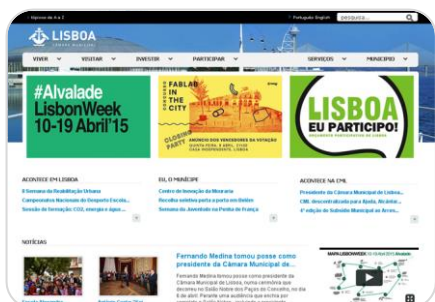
Serviços de A a Z | Português English | pesquisa...

LISBOA
CÂMARA MUNICIPAL

VIVER | VISITAR | INVESTIR | PARTICIPAR | SERVIÇOS | MUNICÍPIO

#Alvalade
LisbonWeek
10-19 Abril'15

FAB LAB IN THE CITY
CLOSING PARTY
ANÚNCIO DOS VENCEDORES DA VOTAÇÃO

LISBOA
EU PARTICIPO!

ACONTECE EM LISBOA
II Semana da Reabilitação Urbana
Campeonatos Nacionais de Desporto Escola...
Sessão de Ferragem: CO2, energia e água...

EU, O MUNÍCIPE
Centro de Inovação da Mouraria
Recolha seletiva porta a porta em Belém
Semana da Juventude na Penha de França

ACONTECE NA CML
Presidente da Câmara Municipal de Lisboa...
CML descentralizada para Ajuda, Alcânta...
4ª edição do Subsídio Municipal ao Arren...

NOTÍCIAS

Fernando Medina tomou posse como presidente da Câmara Municipal de...
Fernando Medina tomou posse como presidente da Câmara Municipal de Lisboa, numa cerimónia que decorreu no Salão Nobre dos Paços do Concelho, no dia 6 de abril. Perante uma audiência que encheu por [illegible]

MAPA LISBONWEEK